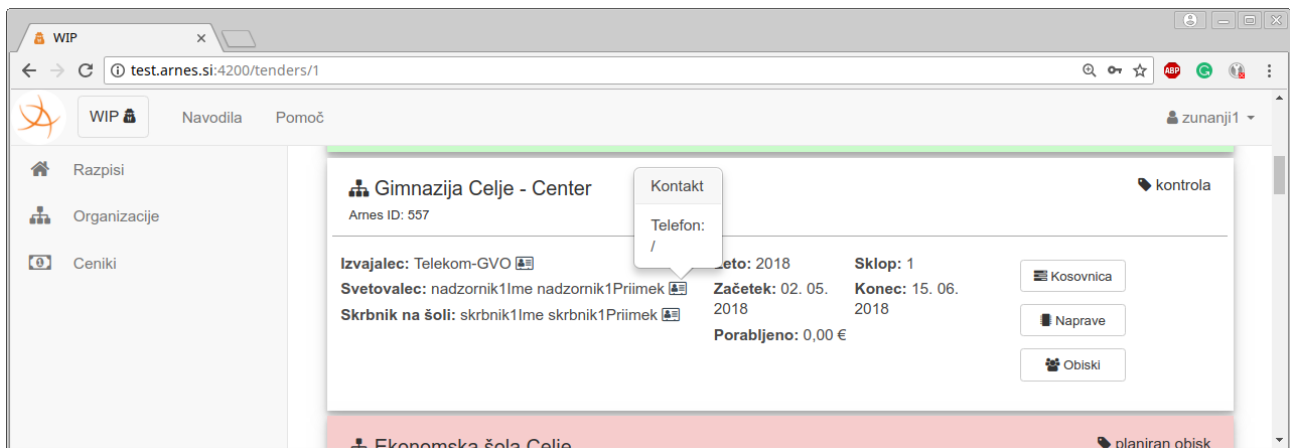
WIP ×

test.arnes.si:4200/tenders/1

WIP Navodila Pomoč zunanji1

Razpisi
Organizacije
Ceniki

Gimnazija Celje - Center
Arnes ID: 557

Kontakt
Telefon: /

kontrola

Izvajalec: Telekom-GVO
Svetovalec: nadzornik1Ime nadzornik1Priimek
Skrbnik na šoli: skrbnik1Ime skrbnik1Priimek

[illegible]eto: 2018
Začetek: 02. 05. 2018
Porabljeno: 0,00 €

Sklop: 1
Konec: 15. 06. 2018

Kosovnica
Naprave
Obiski

Ekonomska šola Celje
planiran obisk